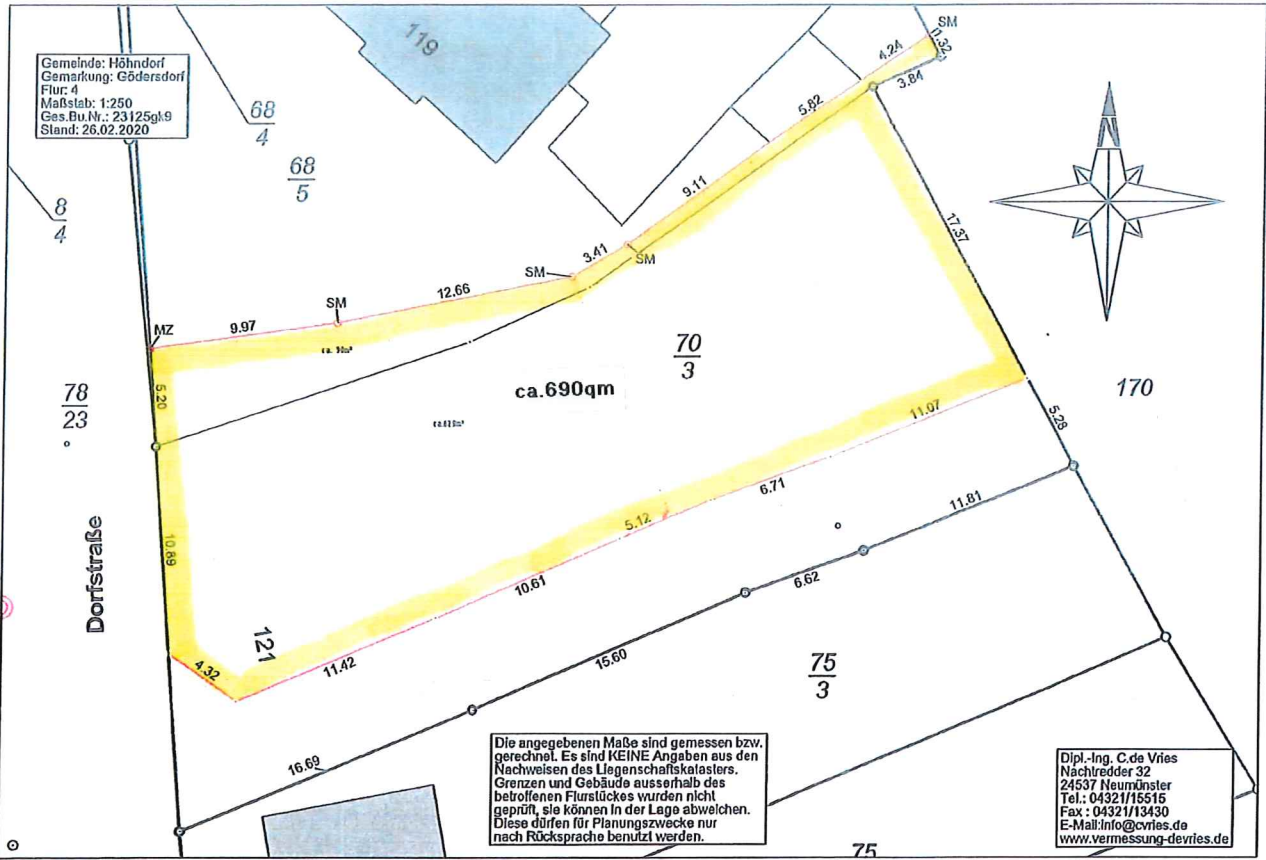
Gemeinde: Höhndorf
Gemarkung: Gödersdorf
Flur: 4
Maßstab: 1:250
Ges.Bu.Nr.: 23125gk9
Stand: 26.02.2020

119

SM

0.32

4.24

3.84

5.82

$\frac{68}{4}$

$\frac{68}{5}$

$\frac{8}{4}$

9.11

17.37

SM

3.41

SM

SM

12.66

MZ

9.97

ca. 10m²

$\frac{70}{3}$

ca.690qm

ca.680m²

$\frac{78}{23}$

5.20

170

11.07

5.28

6.71

11.81

5.12

Dorfstraße

10.89

10.61

6.62

121

4.32

11.42

15.60

$\frac{75}{3}$

16.69

Die angegebenen Maße sind gemessen bzw. gerechnet. Es sind KEINE Angaben aus den Nachweisen des Liegenschaftskatasters. Grenzen und Gebäude ausserhalb des betroffenen Flurstückes wurden nicht geprüft, sie können in der Lage abweichen. Diese dürfen für Planungszwecke nur nach Rücksprache benutzt werden.

Dipl.-Ing. C.de Vries
Nachtredder 32
24537 Neumünster
Tel.: 04321/15515
Fax : 04321/13430
E-Mail:info@cvries.de
www.vermessung-devries.de

75